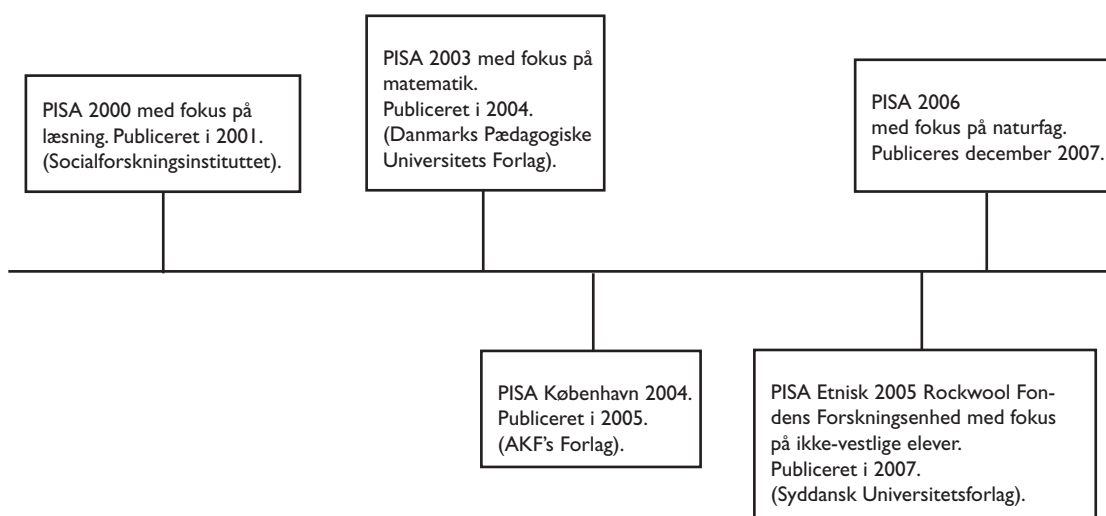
PISA 2000 med fokus på læsning. Publiceret i 2001. (Socialforskningsinstituttet).

PISA 2003 med fokus på matematik. Publiceret i 2004. (Danmarks Pædagogiske Universitets Forlag).

PISA 2006 med fokus på naturfag. Publiceres december 2007.

PISA København 2004. Publiceret i 2005. (AKF's Forlag).

PISA Etnisk 2005 Rockwool Fondens Forskningsenhed med fokus på ikke-vestlige elever. Publiceret i 2007. (Syddansk Universitetsforlag).